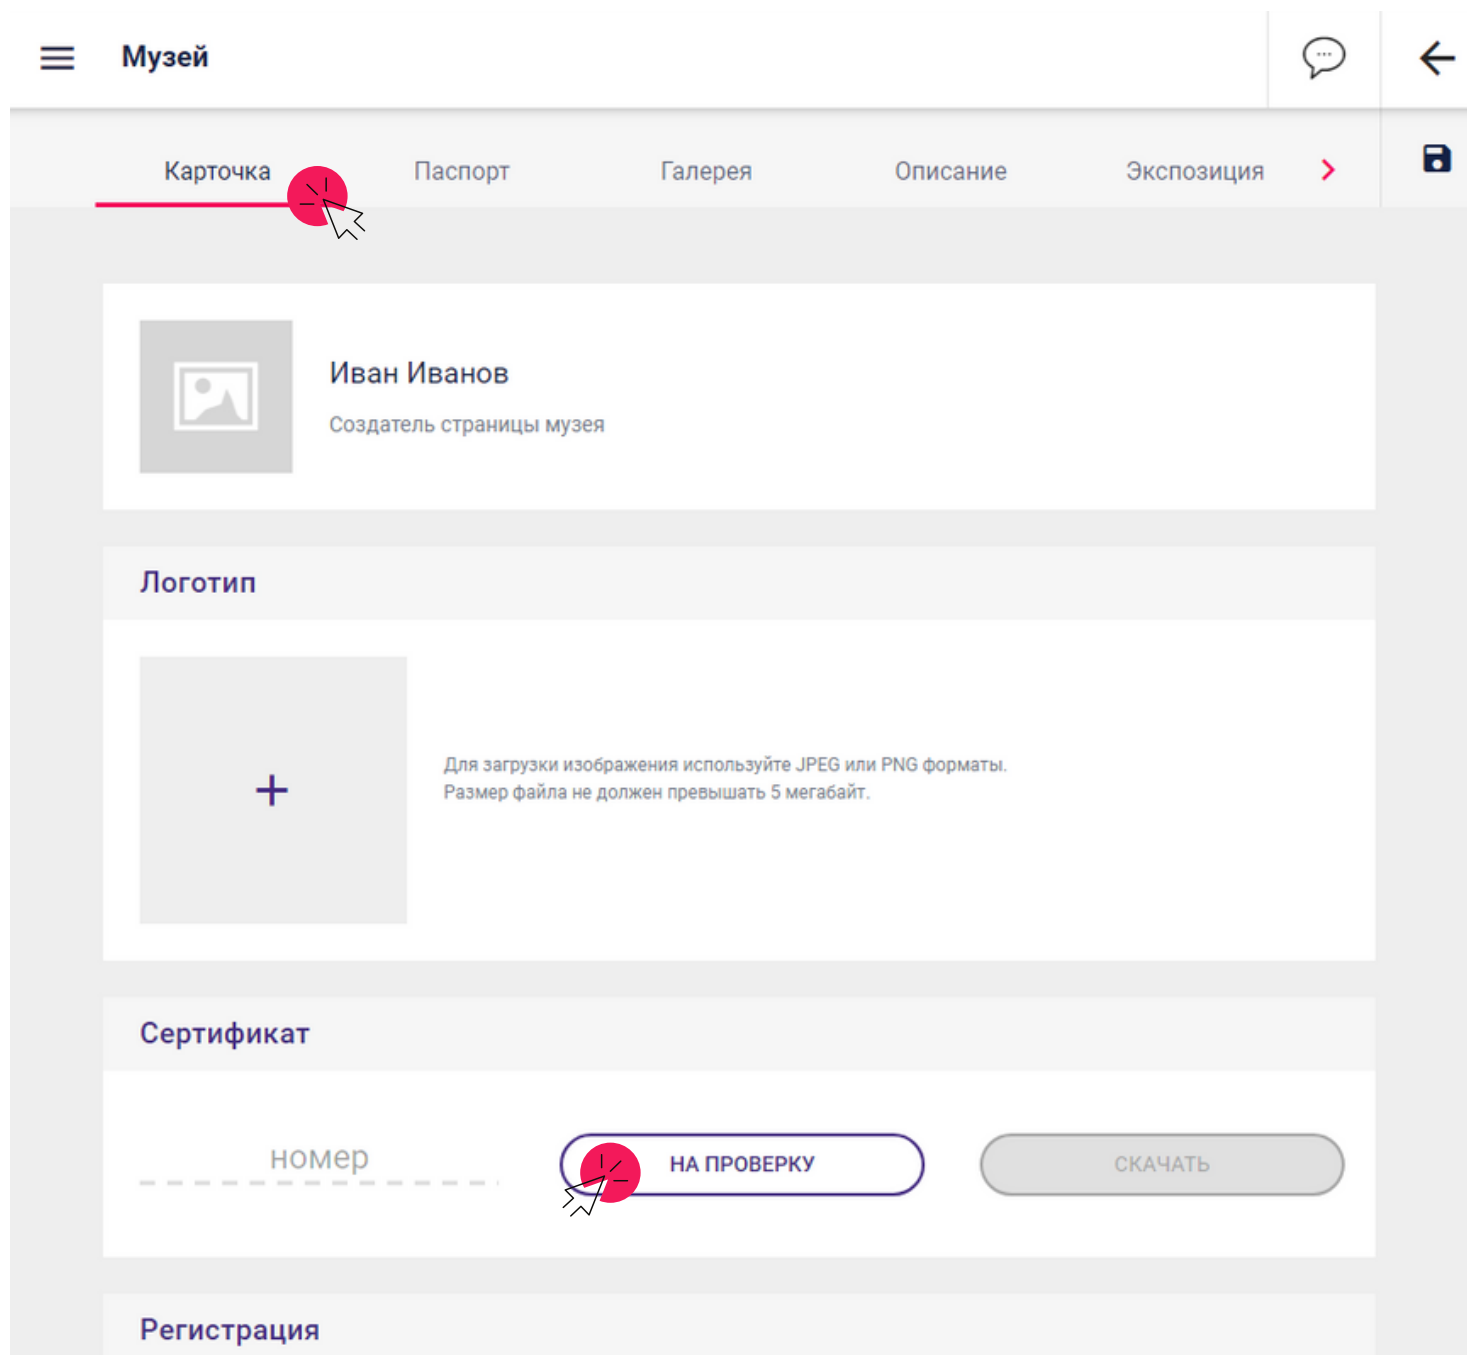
Музей

Карточка Паспорт Галерея Описание Экспозиция

Иван Иванов

Создатель страницы музея

Логотип

+

Для загрузки изображения используйте JPEG или PNG форматы.
Размер файла не должен превышать 5 мегабайт.

Сертификат

номер

НА ПРОВЕРКУ

СКАЧАТЬ

Регистрация